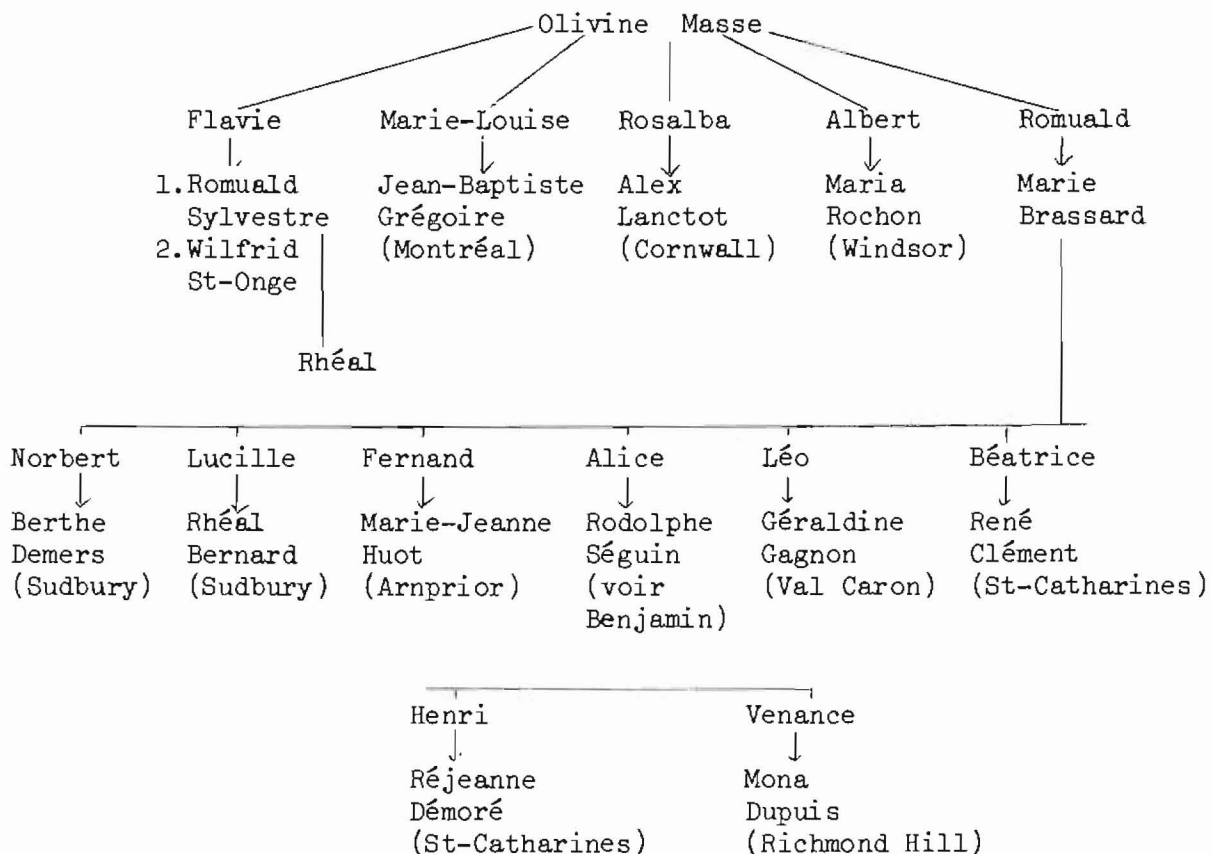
Olivine Masse

Flavie
1. Romuald Sylvestre
2. Wilfrid St-Onge

Rhéal

Marie-Louise
Jean-Baptiste Grégoire (Montréal)

Rosalba
Alex Lanctot (Cornwall)

Albert
Maria Rochon (Windsor)

Romuald
Marie Brassard

Norbert
Berthe Demers (Sudbury)

Lucille
Rhéal Bernard (Sudbury)

Fernand
Marie-Jeanne Huot (Arnprior)

Alice
Rodolphe Séguin (voir Benjamin)

Léo
Géraldine Gagnon (Val Caron)

Béatrice
René Clément (St-Catharines)

Henri
Réjeanne Démoré (St-Catharines)

Venance
Mona Dupuis (Richmond Hill)